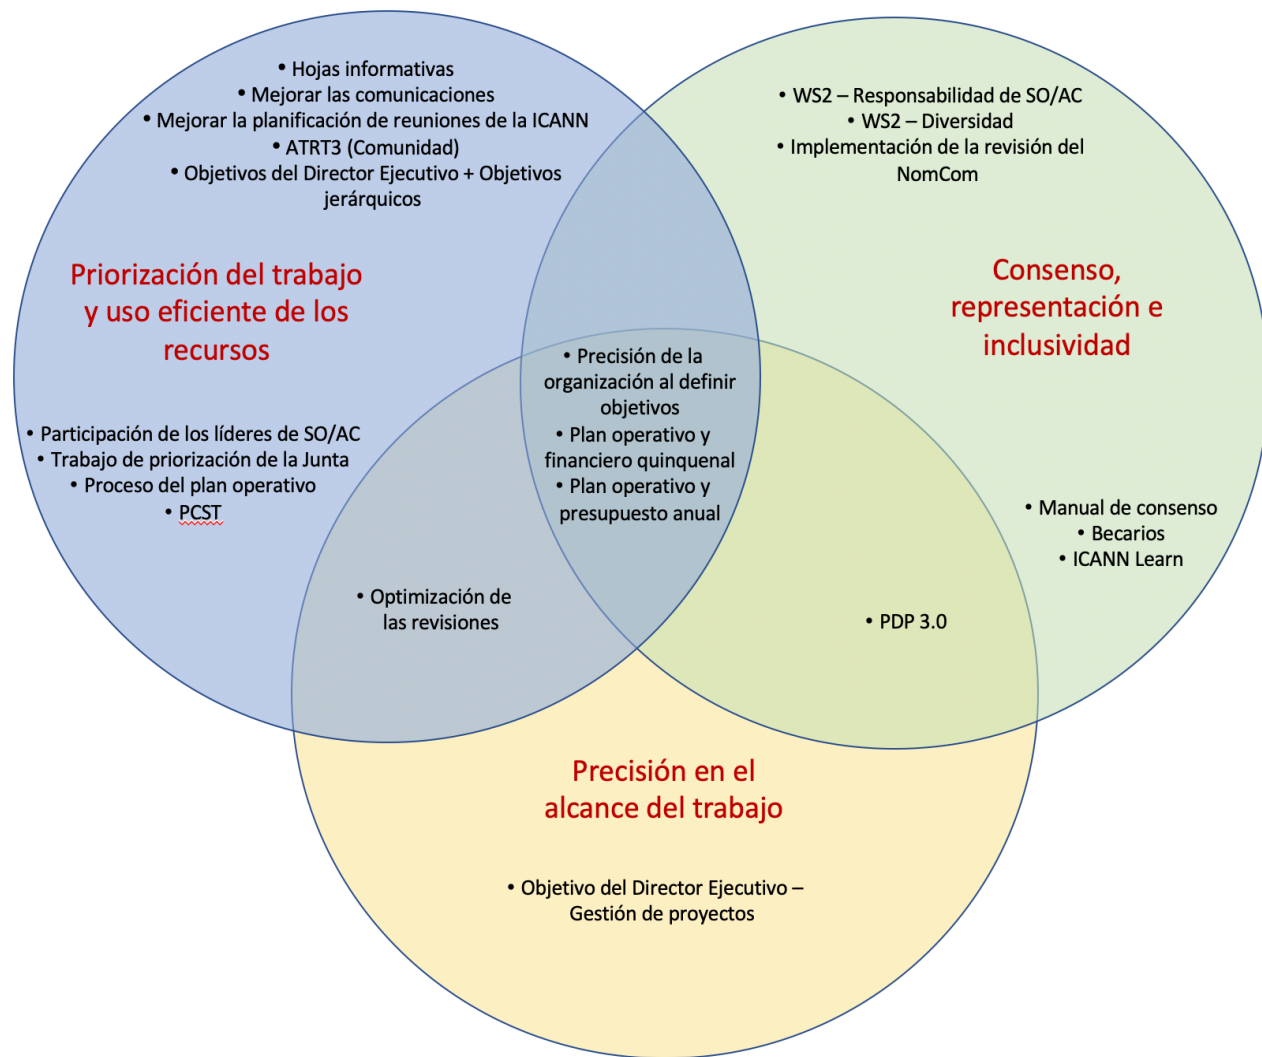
• Hojas informativas
• Mejorar las comunicaciones
• Mejorar la planificación de reuniones de la ICANN
• ATRT3 (Comunidad)
• Objetivos del Director Ejecutivo + Objetivos jerárquicos

Priorización del trabajo y uso eficiente de los recursos

• Participación de los líderes de SO/AC
• Trabajo de priorización de la Junta
• Proceso del plan operativo
• PCST

• WS2 – Responsabilidad de SO/AC
• WS2 – Diversidad
• Implementación de la revisión del NomCom

Consenso, representación e inclusividad

• Manual de consenso
• Becarios
• ICANN Learn

• Precisión de la organización al definir objetivos
• Plan operativo y financiero quinquenal
• Plan operativo y presupuesto anual

• Optimización de las revisiones

• PDP 3.0

Precisión en el alcance del trabajo

• Objetivo del Director Ejecutivo – Gestión de proyectos